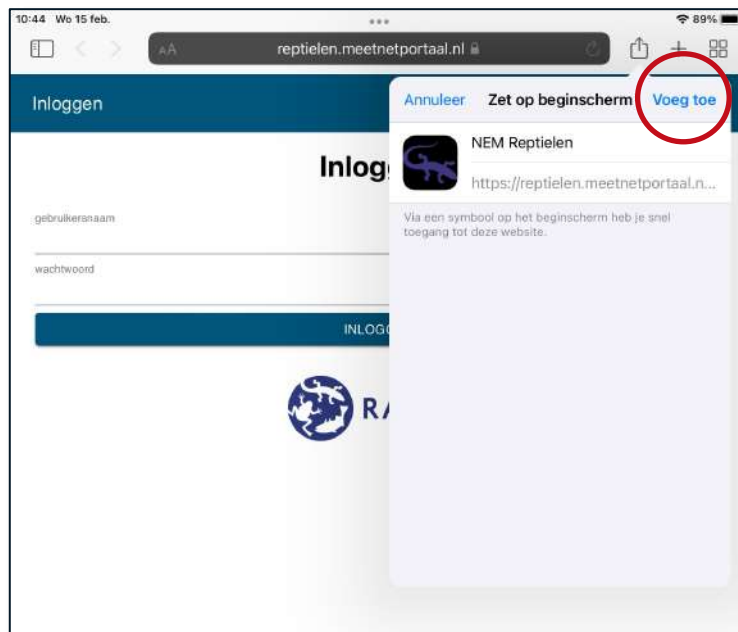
10:44 Wo 15 feb.

89%

AA reptielen.meetnetportaal.nl

Inloggen

Inlogg

gebruikersnaam

wachtwoord

INLOGG

RA

Annuleer Zet op beginscherm Voeg toe

NEM Reptielen

https://reptielen.meetnetportaal.n...

Via een symbool op het beginscherm heb je snel toegang tot deze website.